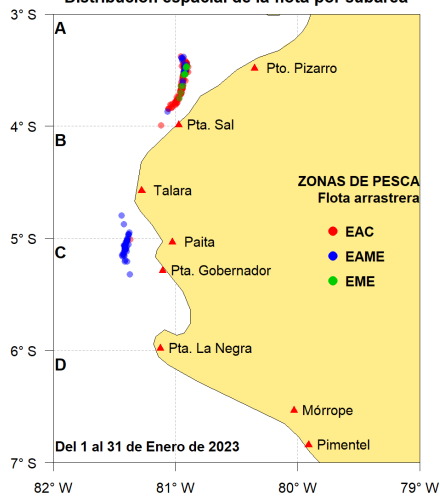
Distribución espacial de la flota por subárea

3° S
4° S
5° S
6° S
7° S

A
B
C
D

Pto. Pizarro
Pta. Sal
Talara
Paita
Pta. Gobernador
Pta. La Negra
Mórrope
Pimentel

ZONAS DE PESCA
Flota arrastrera
EAC
EAME
EME

Del 1 al 31 de Enero de 2023

82° W
81° W
80° W
79° W